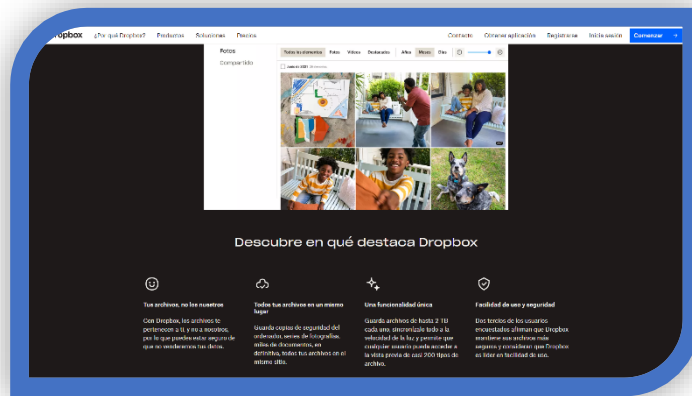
Dropbox ¿Por qué Dropbox? Productos Soluciones Precios Contacto Obtener aplicación Registrarse Iniciar sesión Comenzar →

Fotos
Compartido

Todos los elementos Fotos Vídeos Destacados Años Meses Días

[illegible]

Descubre en qué destaca Dropbox

Tus archivos, no los nuestros

Con Dropbox, los archivos te pertenecen a ti, y no a nosotros, por lo que puedes estar seguro de que no venderemos tus datos.

Todos tus archivos en un mismo lugar

Guarda copias de seguridad del ordenador, series de fotografías, miles de documentos, en definitiva, todos tus archivos en el mismo sitio.

Una funcionalidad única

Guarda archivos de hasta 2 TB cada uno, sincronízalo todo a la velocidad de la luz y permite que cualquier usuario pueda acceder a la vista previa de casi 200 tipos de archivo.

Facilidad de uso y seguridad

Dos tercios de los usuarios encuestados afirman que Dropbox mantiene sus archivos más seguros y consideran que Dropbox es líder en facilidad de uso.